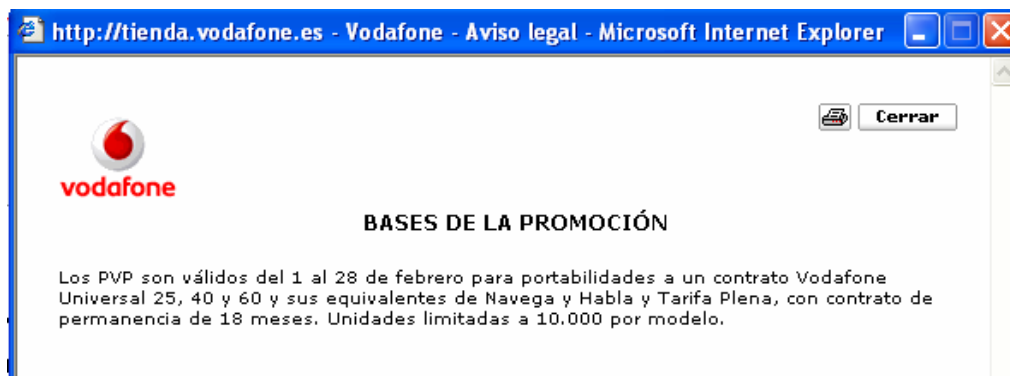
http://tienda.vodafone.es - Vodafone - Aviso legal - Microsoft Internet Explorer

Cerrar

vodafone

BASES DE LA PROMOCIÓN

Los PVP son válidos del 1 al 28 de febrero para portabilidades a un contrato Vodafone Universal 25, 40 y 60 y sus equivalentes de Navega y Habla y Tarifa Plena, con contrato de permanencia de 18 meses. Unidades limitadas a 10.000 por modelo.